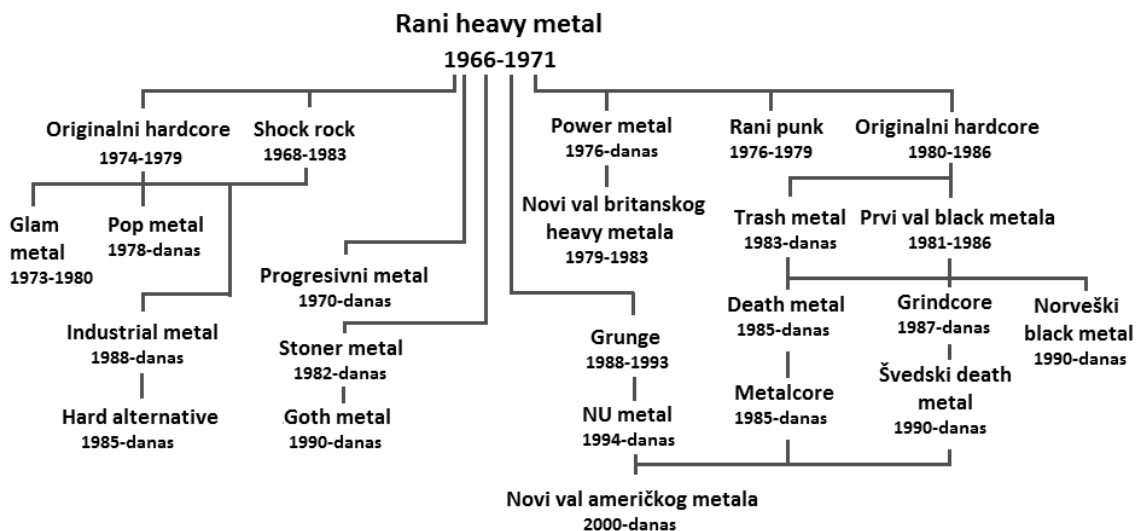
Rani heavy metal
1966-1971

Originalni hardcore
1974-1979

Shock rock
1968-1983

Glam metal
1973-1980

Pop metal
1978-danas

Industrial metal
1988-danas

Hard alternative
1985-danas

Progresivni metal
1970-danas

Stoner metal
1982-danas

Goth metal
1990-danas

Power metal
1976-danas

Novi val britanskog heavy metala
1979-1983

Grunge
1988-1993

NU metal
1994-danas

Rani punk
1976-1979

Originalni hardcore
1980-1986

Trash metal
1983-danas

Prvi val black metala
1981-1986

Death metal
1985-danas

Metalcore
1985-danas

Grindcore
1987-danas

Švedski death metal
1990-danas

Norveški black metal
1990-danas

Novi val američkog metala
2000-danas